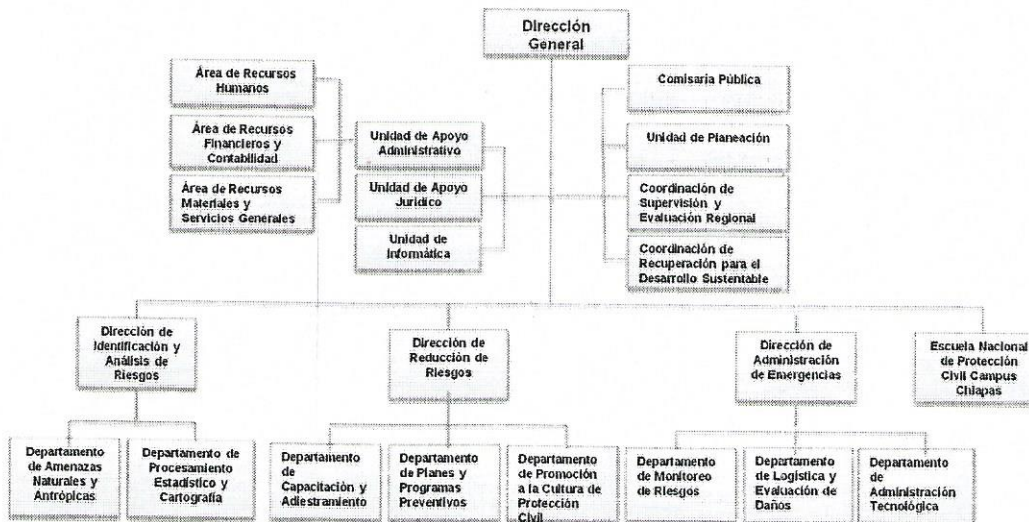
Dirección General

Área de Recursos Humanos

Área de Recursos Financieros y Contabilidad

Área de Recursos Materiales y Servicios Generales

Unidad de Apoyo Administrativo

Unidad de Apoyo Jurídico

Unidad de Informática

Comisaría Pública

Unidad de Planeación

Coordinación de Supervisión y Evaluación Regional

Coordinación de Recuperación para el Desarrollo Sustentable

Dirección de Identificación y Análisis de Riesgos

Dirección de Reducción de Riesgos

Dirección de Administración de Emergencias

Escuela Nacional de Protección Civil Campus Chiapas

Departamento de Amenazas Naturales y Antrópicas

Departamento de Procesamiento Estadístico y Cartografía

Departamento de Capacitación y Adiestramiento

Departamento de Planes y Programas Preventivos

Departamento de Promoción a la Cultura de Protección Civil

Departamento de Monitoreo de Riesgos

Departamento de Logística y Evaluación de Daños

Departamento de Administración Tecnológica